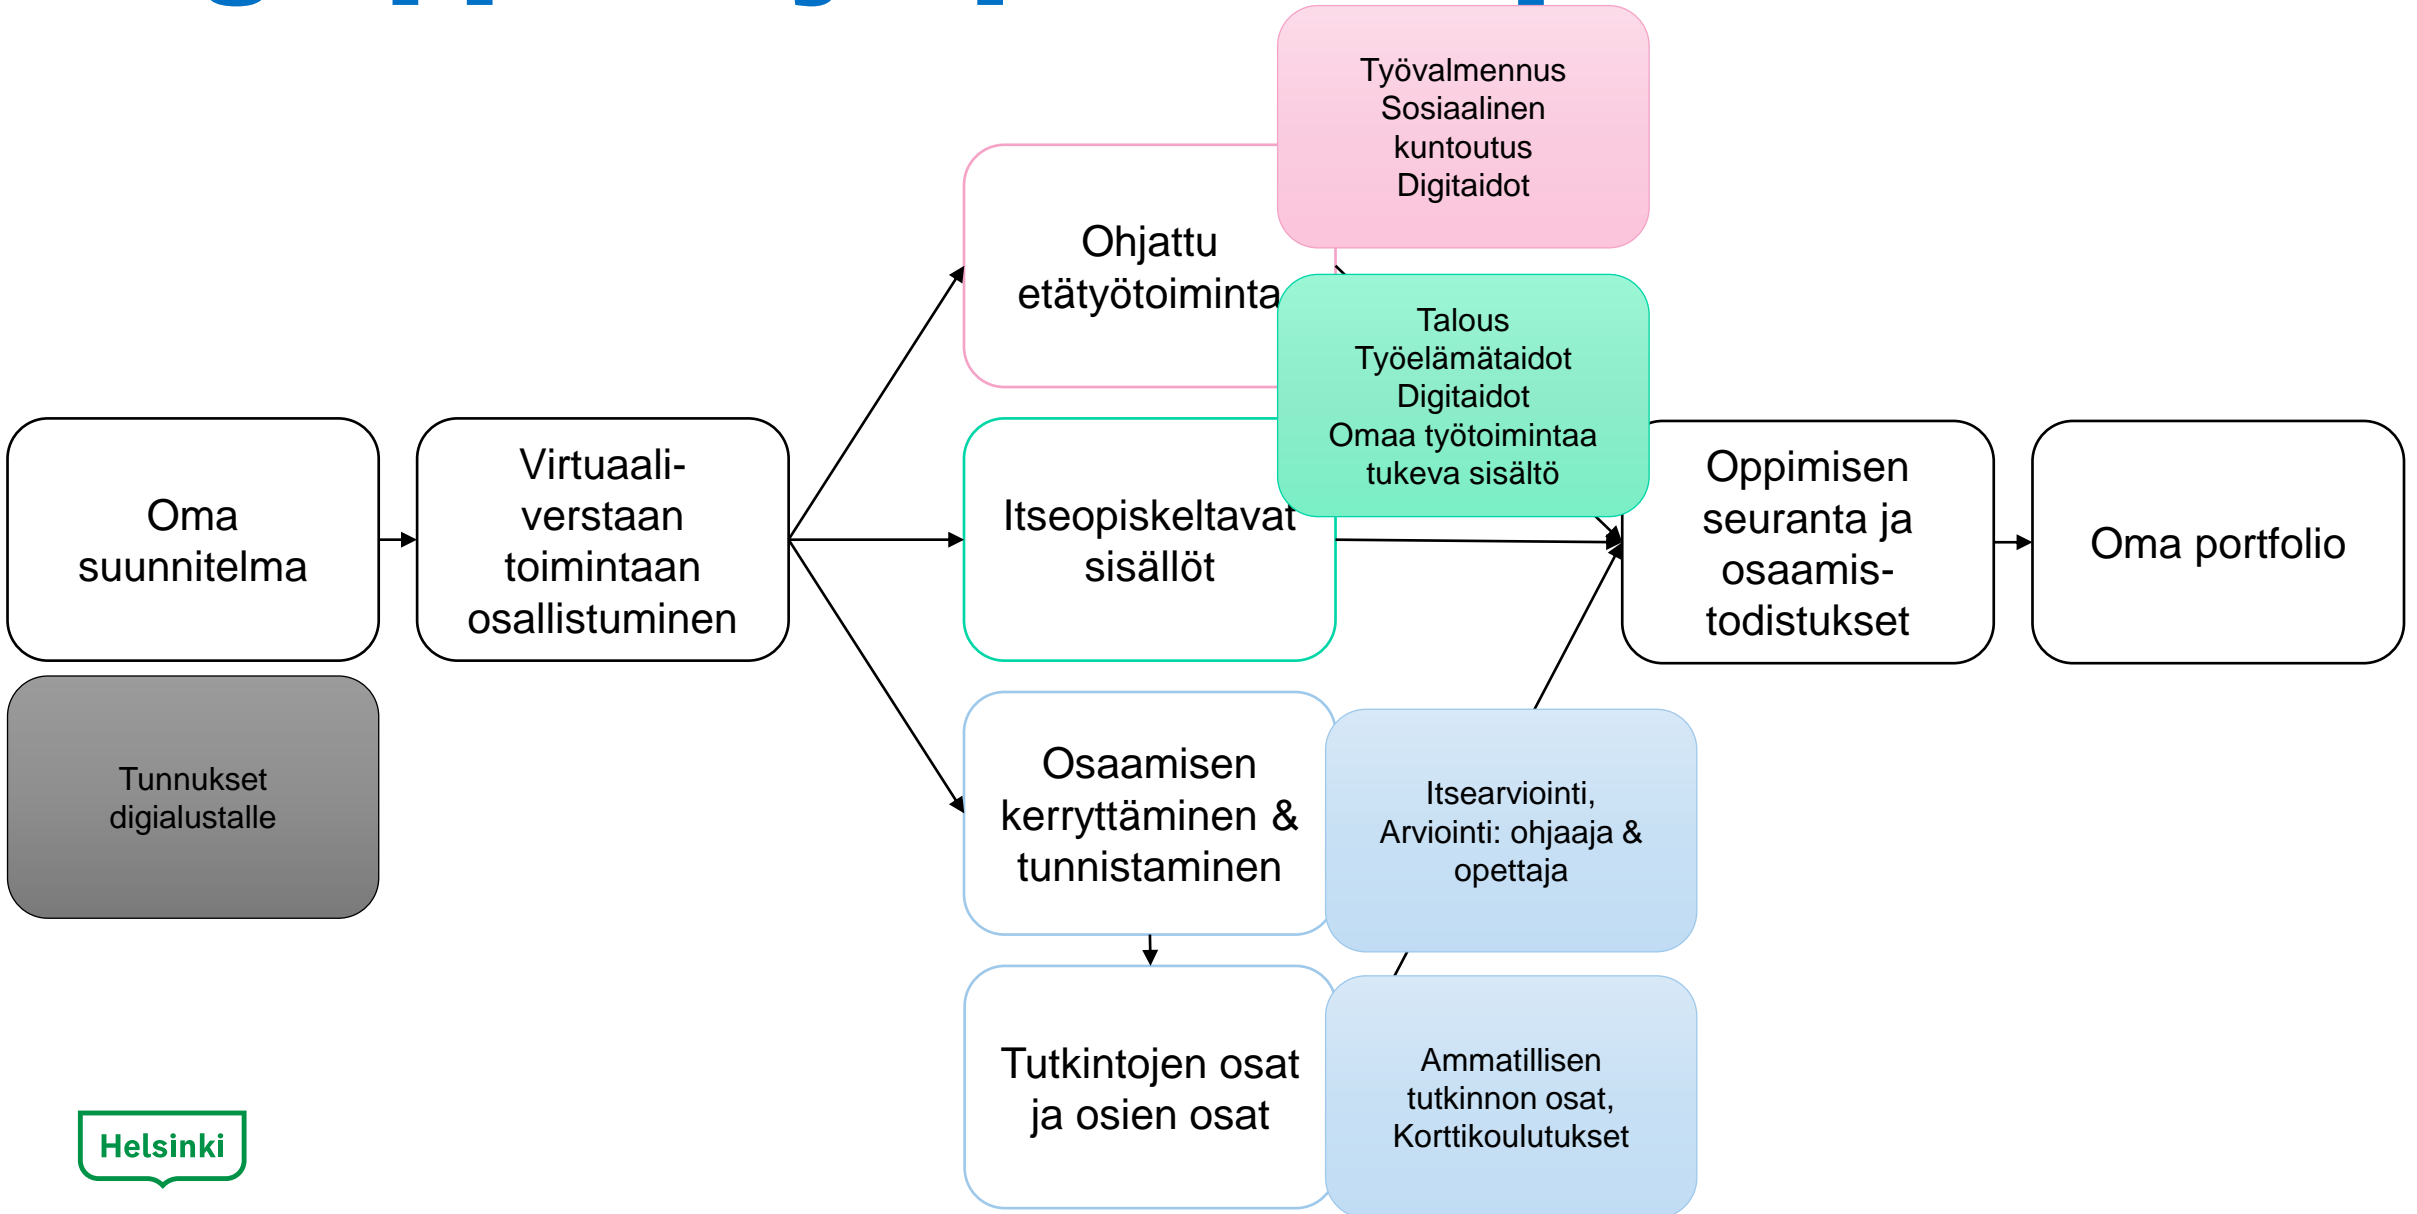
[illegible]

Oma suunnitelma

Tunnukset digialustalle

Virtuaali-verstaan toimintaan osallistuminen

Ohjattu etätyötoiminta

Työvalmennus
Sosiaalinen kuntoutus
Digitaidot

Itseopiskeltavat sisällöt

Talous
Työelämätaidot
Digitaidot
Omaa työtoimintaa tukeva sisältö

Osaamisen kerryttäminen & tunnistaminen

Itsearviointi,
Arviointi: ohjaaja & opettaja

Tutkintojen osat ja osien osat

Ammatillisen tutkinnon osat,
Korttikoulutukset

Oppimisen seuranta ja osaamis-todistukset

Oma portfolio

Helsinki